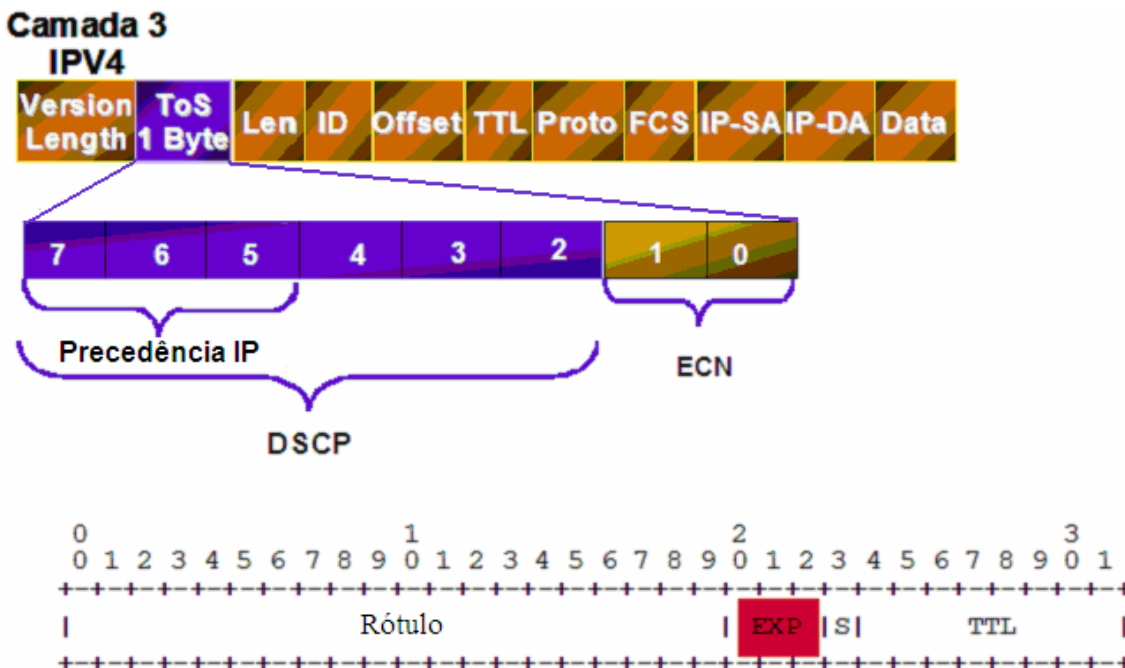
Camada 3
IPV4

| Version Length | ToS 1 Byte | Len | ID | Offset | TTL | Proto | FCS | IP-SA | IP-DA | Data |
|---|---|---|---|---|---|---|---|---|---|---|

| 7 | 6 | 5 | 4 | 3 | 2 | 1 | 0 |
|---|---|---|---|---|---|---|---|

Precedência IP

ECN

DSCP

0                   1                   2                   3
0 1 2 3 4 5 6 7 8 9 0 1 2 3 4 5 6 7 8 9 0 1 2 3 4 5 6 7 8 9 0 1
+-+-+-+-+-+-+-+-+-+-+-+-+-+-+-+-+-+-+-+-+-+-+-+-+-+-+-+-+-+-+-+-+
|                Rótulo                 | EXP |S|       TTL     |
+-+-+-+-+-+-+-+-+-+-+-+-+-+-+-+-+-+-+-+-+-+-+-+-+-+-+-+-+-+-+-+-+